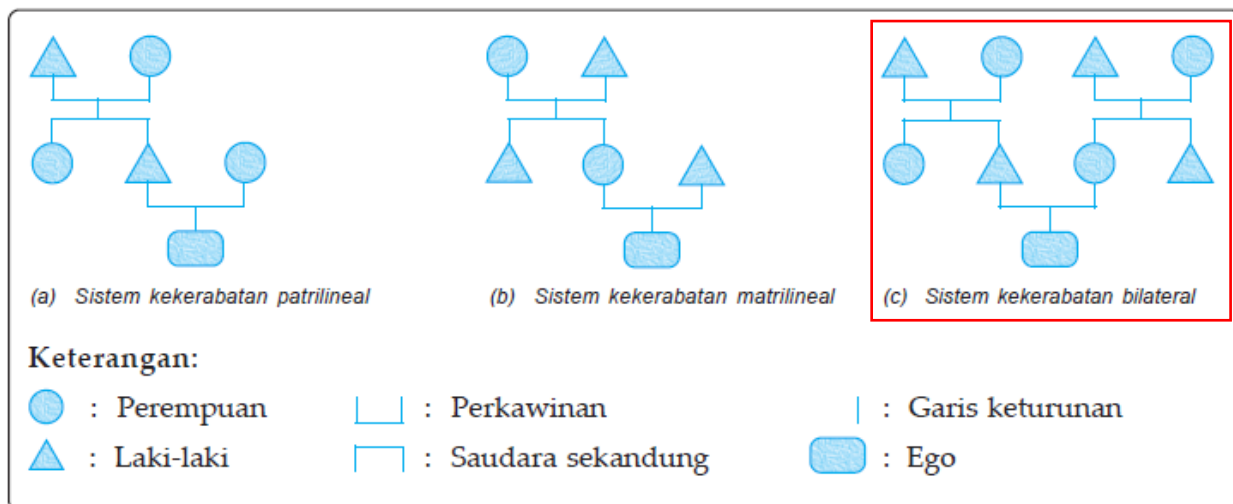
(a) Sistem kekerabatan patrilineal

(b) Sistem kekerabatan matrilineal

(c) Sistem kekerabatan bilateral

Keterangan:

: Perempuan

: Perkawinan

: Garis keturunan

: Laki-laki

: Saudara sekandung

: Ego